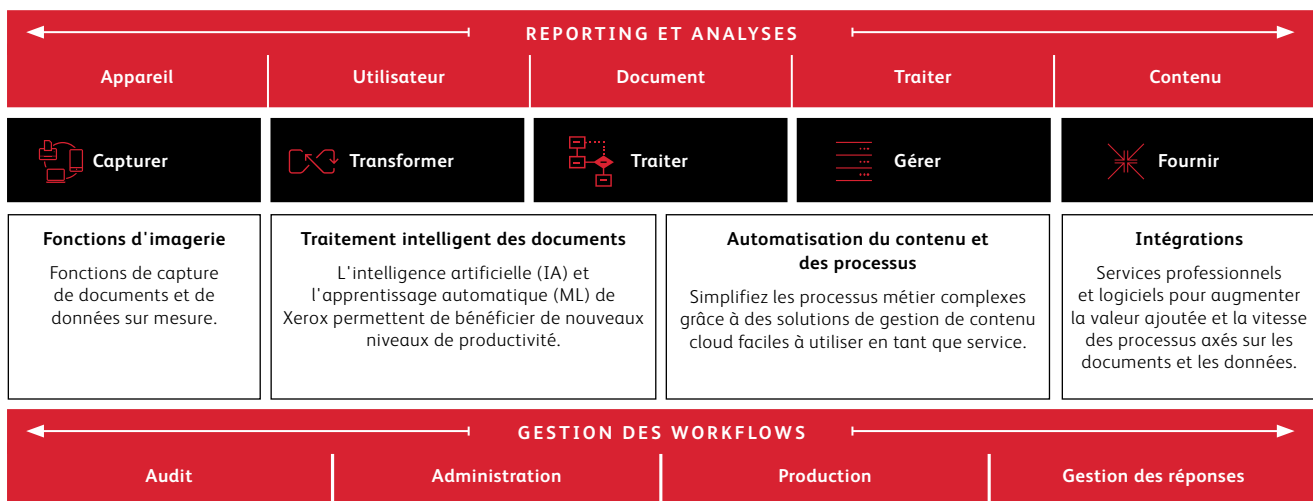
REPORTING ET ANALYSES

| Appareil | Utilisateur | Document | Traiter | Contenu |
|---|---|---|---|---|

Capturer

Transformer

Traiter

Gérer

Fournir

Fonctions d'imagerie

Fonctions de capture de documents et de données sur mesure.

Traitement intelligent des documents

L'intelligence artificielle (IA) et l'apprentissage automatique (ML) de Xerox permettent de bénéficier de nouveaux niveaux de productivité.

Automatisation du contenu et des processus

Simplifiez les processus métier complexes grâce à des solutions de gestion de contenu cloud faciles à utiliser en tant que service.

Intégrations

Services professionnels et logiciels pour augmenter la valeur ajoutée et la vitesse des processus axés sur les documents et les données.

GESTION DES WORKFLOWS

| Audit | Administration | Production | Gestion des réponses |
|---|---|---|---|